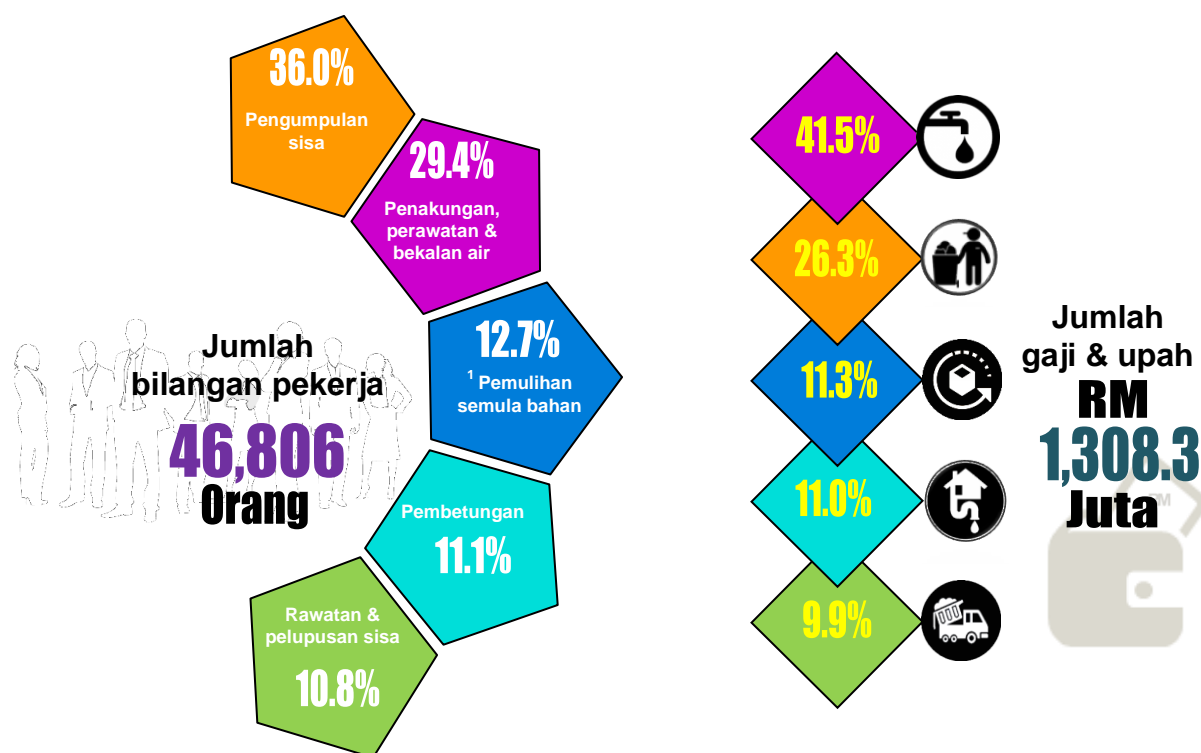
36.0%
Pengumpulan sisa

29.4%
Penakungan, perawatan & bekalan air

12.7%
$^1$ Pemulihan semula bahan

Pembetungan
11.1%

Rawatan & pelupusan sisa
10.8%

Jumlah bilangan pekerja
46,806
Orang

41.5%
26.3%
11.3%
11.0%
9.9%

Jumlah gaji & upah
RM
1,308.3
Juta